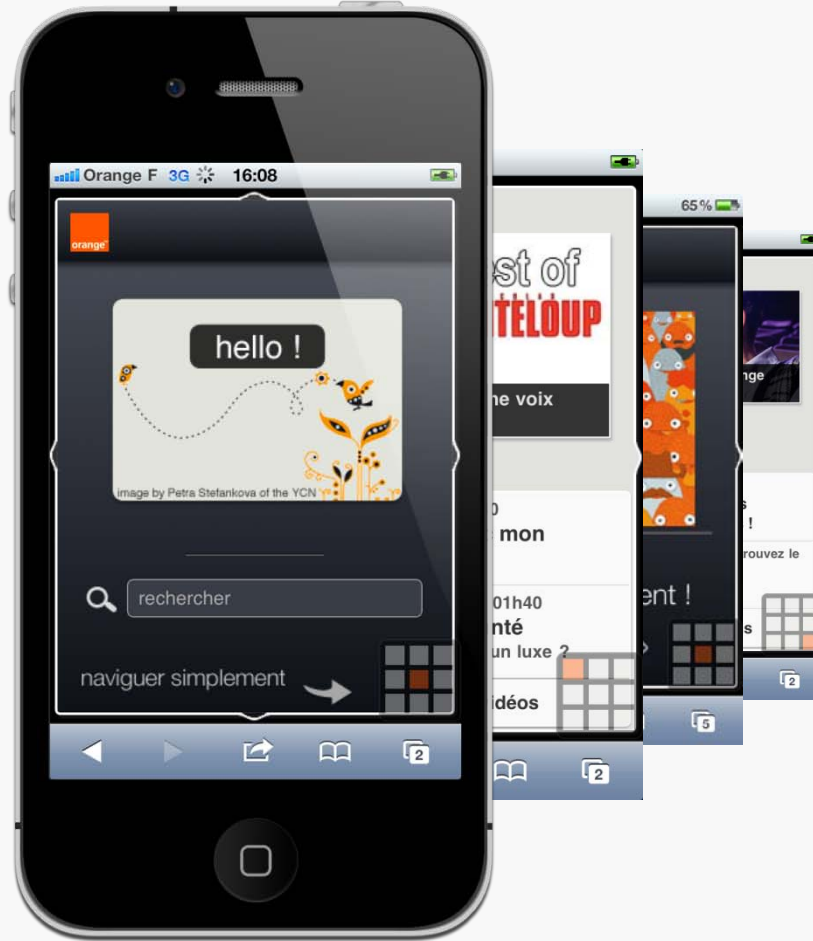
Orange F 3G 16:08

orange

hello !

image by Petra Stefankova of the YCN

rechercher

naviguer simplement

2

st of
TELOUP
he voix

0
mon
01h40
nté
un luxe ?
idéos

2

65 %

ent !

5

nge
s
!
rouvez le
s

2